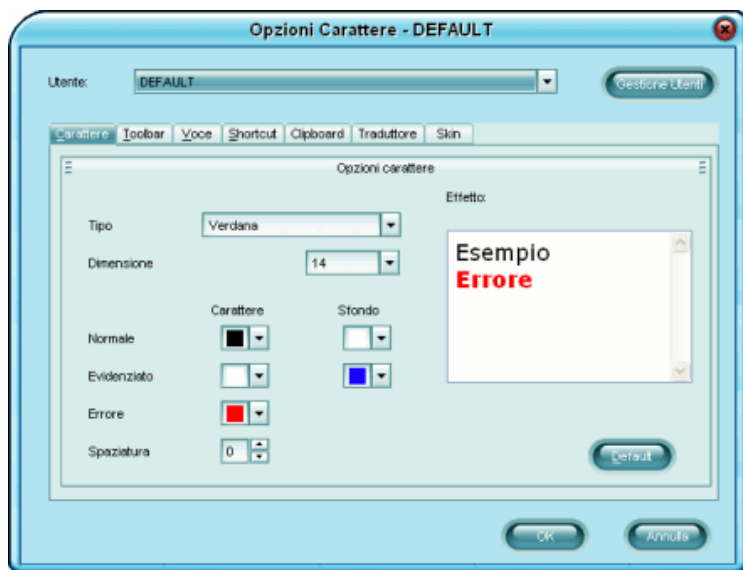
Opzioni Carattere - DEFAULT

Utente: DEFAULT

Gestione Utenti

Carattere | Toolbar | Voce | Shortcut | Clipboard | Traduttore | Skin

Opzioni carattere

Tipo Verdana

Dimensione 14

Effetto:

Esempio
Errore

Carattere Sfondo

Normale

Evidenziato

Errore

Spaziatura 0

Default

OK

Annulla